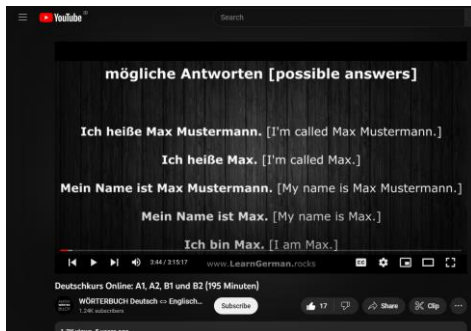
YouTube

Search

mögliche Antworten [possible answers]

Ich heiße Max Mustermann. [I'm called Max Mustermann.]

Ich heiße Max. [I'm called Max.]

Mein Name ist Max Mustermann. [My name is Max Mustermann.]

Mein Name ist Max. [My name is Max.]

Ich bin Max. [I am Max.]

3:44 / 3:15:17

www.LearnGerman.rocks

Deutschkurs Online: A1, A2, B1 und B2 [195 Minuten]

WÖRTERBUCH Deutsch <> Englisch...

1.24K subscribers

Subscribe

17

Share

Clip

...